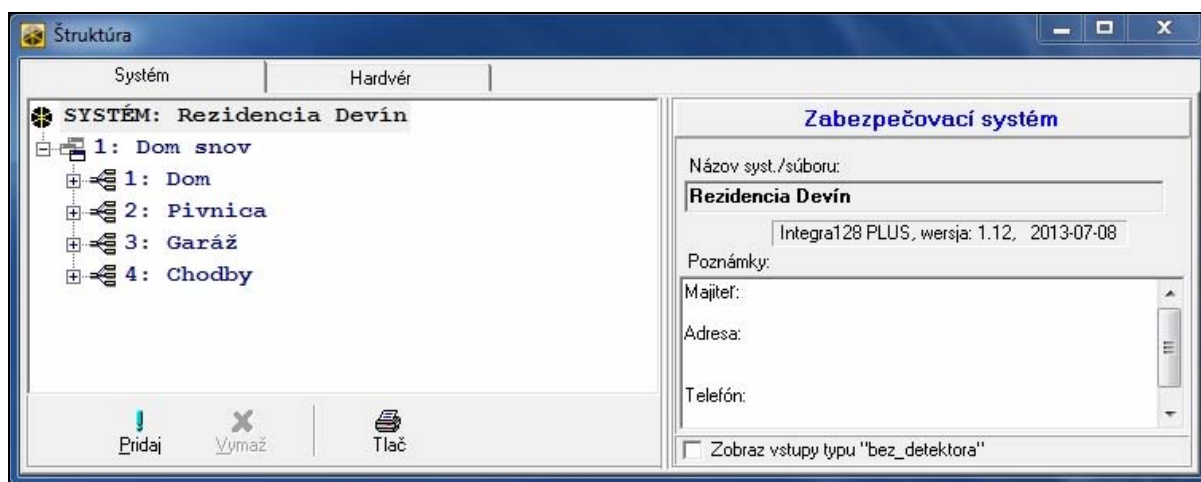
Štruktúra

Systém | Hardvér

SYSTÉM: Rezidencia Devín
1: Dom snov
1: Dom
2: Pivnica
3: Garáž
4: Chodby

Pridaj
Vymaž
Tlač

Zabezpečovací systém

Názov syst./súboru:
Rezidencia Devín
Integra128 PLUS, wersja: 1.12, 2013-07-08
Poznámky:
Majiteľ:

Adresa:

Telefón:

Zobraz vstupy typu "bez_detektora"